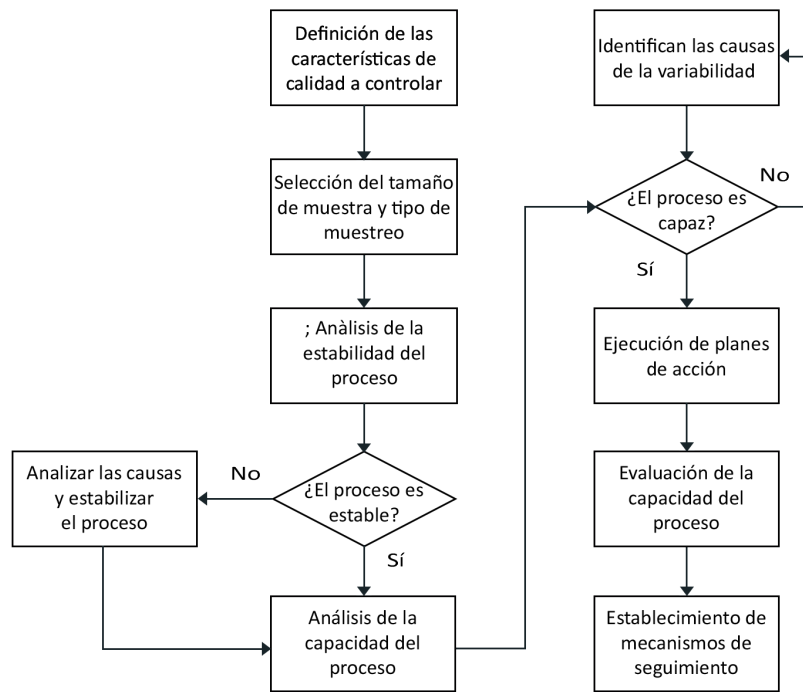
Definición de las características de calidad a controlar

Selección del tamaño de muestra y tipo de muestreo

; Anàlisis de la estabilidad del proceso

¿El proceso es estable?

No

Analizar las causas y estabilizar el proceso

Sí

Análisis de la capacidad del proceso

Identifican las causas de la variabilidad

¿El proceso es capaz?

No

Sí

Ejecución de planes de acción

Evaluación de la capacidad del proceso

Establecimiento de mecanismos de seguimiento